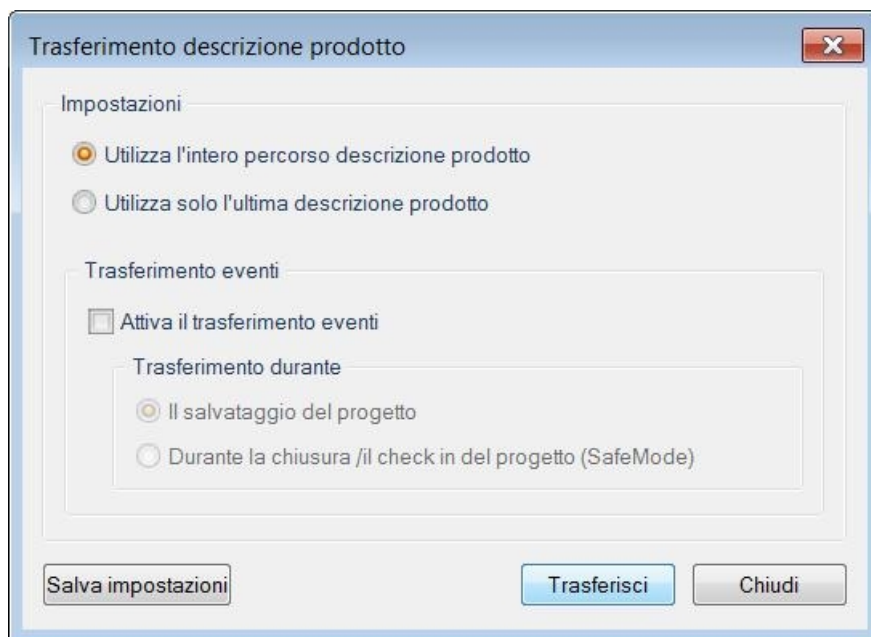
Trasferimento descrizione prodotto

Impostazioni

Utilizza l'intero percorso descrizione prodotto

Utilizza solo l'ultima descrizione prodotto

Trasferimento eventi

Attiva il trasferimento eventi

Trasferimento durante

Il salvataggio del progetto

Durante la chiusura /il check in del progetto (SafeMode)

Salva impostazioni

Trasferisci

Chiudi